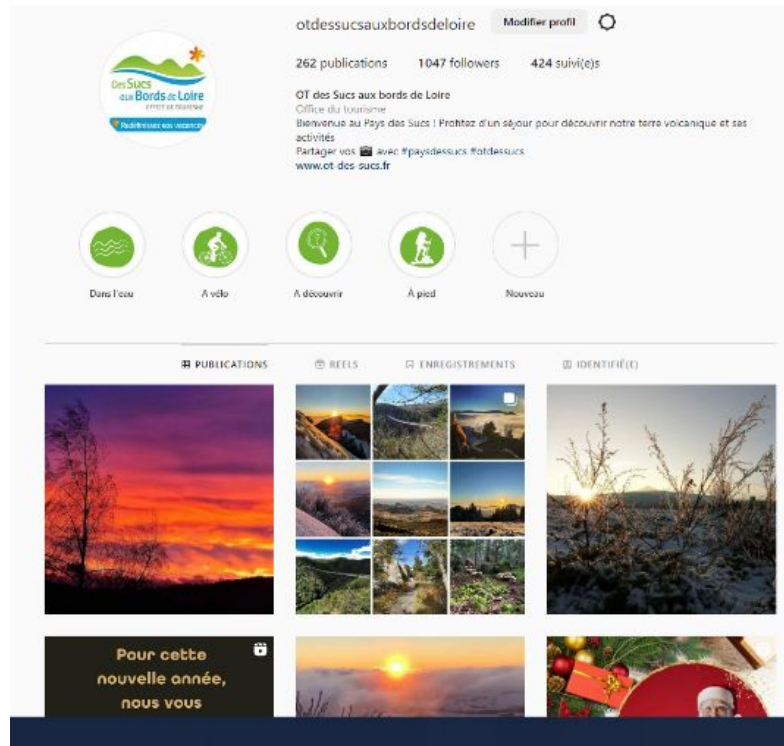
otdessucsauxbordsdeloire Modifier profil

262 publications 1047 followers 424 suivi(e)s

OT des Sucs aux bords de Loire
Office du tourisme
Bienvenue au Pays des Sucs ! Profitez d'un séjour pour découvrir notre terre volcanique et ses activités
Partager vos 📷 avec #paysdessucs #otdessucs
www.ot-des-sucs.fr

Des Sucs aux Bords de Loire
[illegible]
Redéfinissez vos vacances

Dans l'eau
A vélo
A découvrir
À pied
Nouveau

PUBLICATIONS REELS ENREGISTREMENTS IDENTIFIÉ(E)

Pour cette nouvelle année, nous vous